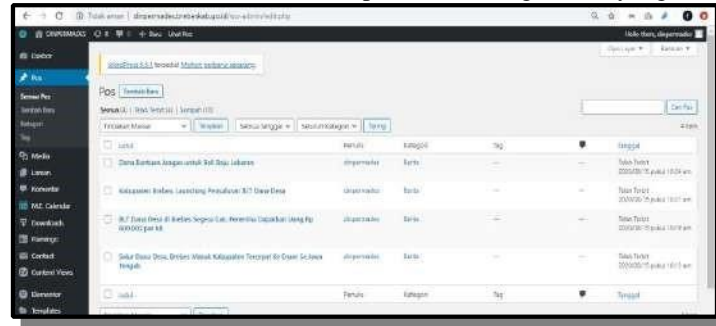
Tidak aman | dinpermades.brebeskab.go.id/wp-admin/edit.php

DINPERMADES 0 + Baru Lihat Pos

Halo, dinpermades

Opsi Layar ▾ Bantuan ▾

Dasbor

Pos

Semua Pos
Tambah Baru
Kategori
Tag

Media
Laman
Komentar
WZ Calendar
Downloads
Pameran
Contact
Content Views

Elementor
Templates

WordPress 5.5.1 tersedia! Mohon perbarui sekarang.

Pos Tambah Baru

Semua (4) | Telah Terbit (4) | Sampah (10)

Cari Pos

Tindakan Massal ▾ Terapkan Semua tanggal ▾ Semua Kategori ▾ Saring

4 item

| | Judul | Penulis | Kategori | Tag | | Tanggal |
|---|---|---|---|---|---|---|
| ☐ | Dana Bantuan Jangan untuk Beli Baju Lebaran | dinpermades | Berita | — | — | Telah Terbit 2020/05/15 pukul 10:26 am |
| ☐ | Kabupaten Brebes Launching Penyaluran BLT Dana Desa | dinpermades | Berita | — | — | Telah Terbit 2020/05/15 pukul 10:21 am |
| ☐ | BLT Dana Desa di Brebes Segera Cair, Penerima Dapatkan Uang Rp 600.000 per KK | dinpermades | Berita | — | — | Telah Terbit 2020/05/15 pukul 10:18 am |
| ☐ | Salur Dana Desa, Brebes Masuk Kabupaten Tercepat Se-Eksen Se-Jawa Tengah | dinpermades | Berita | — | — | Telah Terbit 2020/05/15 pukul 10:15 am |
| ☐ | Judul | Penulis | Kategori | Tag | | Tanggal |